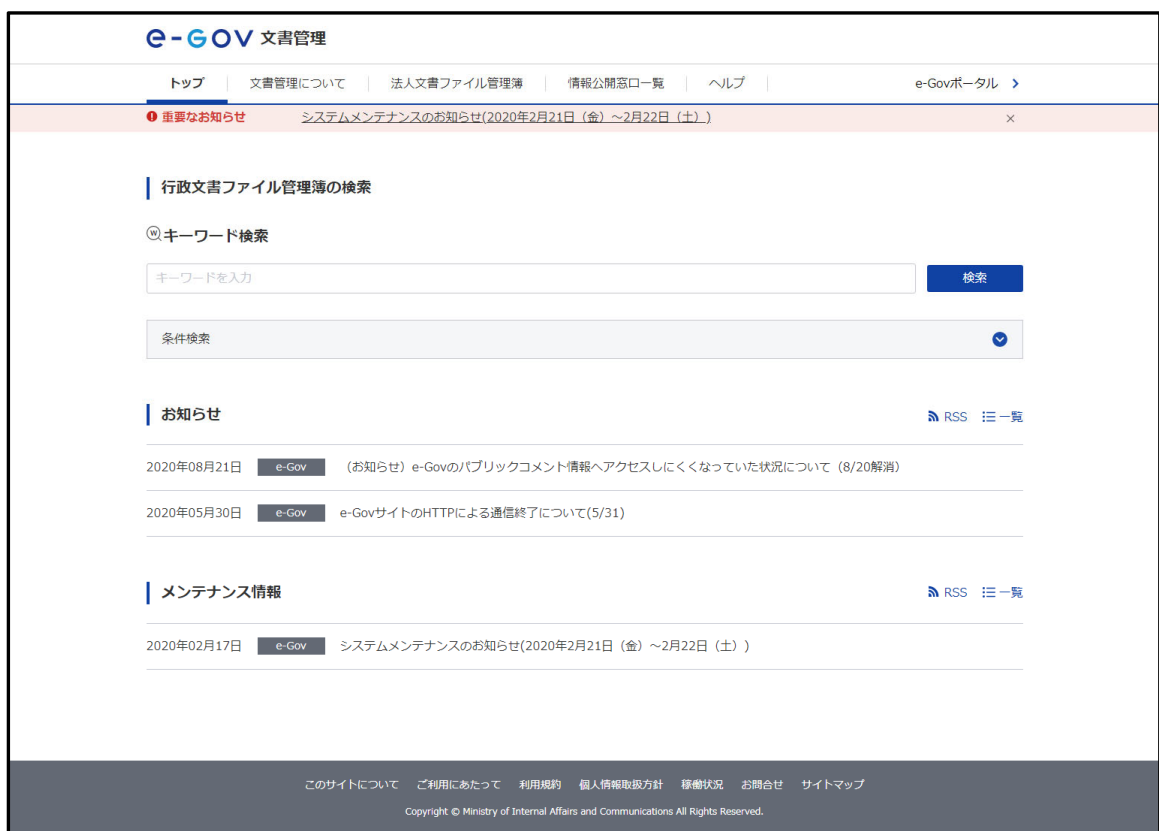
e-GOV 文書管理

トップ　文書管理について　法人文書ファイル管理簿　情報公開窓口一覧　ヘルプ　e-Govポータル

重要なお知らせ　システムメンテナンスのお知らせ(2020年2月21日（金）～2月22日（土）)　×

行政文書ファイル管理簿の検索

キーワード検索

キーワードを入力

検索

条件検索

お知らせ

RSS　一覧

2020年08月21日　e-Gov　（お知らせ）e-Govのパブリックコメント情報へアクセスしにくくなっていた状況について（8/20解消）

2020年05月30日　e-Gov　e-GovサイトのHTTPによる通信終了について(5/31)

メンテナンス情報

RSS　一覧

2020年02月17日　e-Gov　システムメンテナンスのお知らせ(2020年2月21日（金）～2月22日（土）)

このサイトについて　ご利用にあたって　利用規約　個人情報取扱方針　稼働状況　お問合せ　サイトマップ

Copyright © Ministry of Internal Affairs and Communications All Rights Reserved.